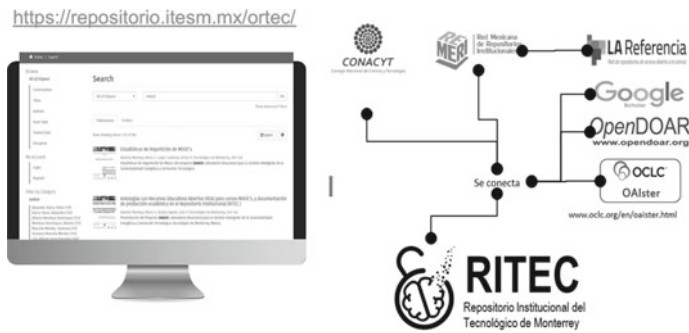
https://repositorio.itesm.mx/ortec/

Search

Estadísticas de Repositorio de MOOC's

Antologías con Recursos Educativos Abiertos (REA) para cursos MOOC's y documentación de producción académica en el Repositorio Institucional (RITEC)

CONACYT
Consejo Nacional de Ciencia y Tecnología

REMERI
Red Mexicana de Repositorios Institucionales

LA Referencia
Red de repositorios de acceso abierto a la ciencia

Google
Scholar

OpenDOAR
www.opendoar.org

OCLC
OAIster

www.oclc.org/en/oaister.html

Se conecta

RITEC
Repositorio Institucional del Tecnológico de Monterrey